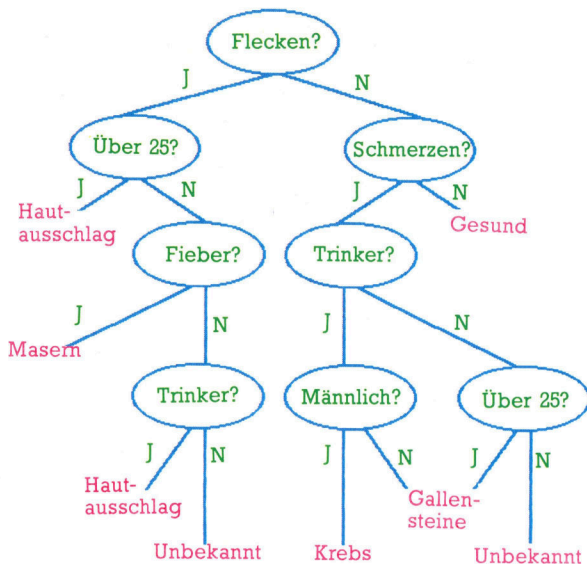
Flecken?

J

N

Über 25?

Schmerzen?

J

N

J

N

Hautausschlag

Gesund

Fieber?

Trinker?

J

N

J

N

Masern

Trinker?

Männlich?

Über 25?

J

N

J

N

J

N

Hautausschlag

Gallensteine

Unbekannt

Krebs

Unbekannt